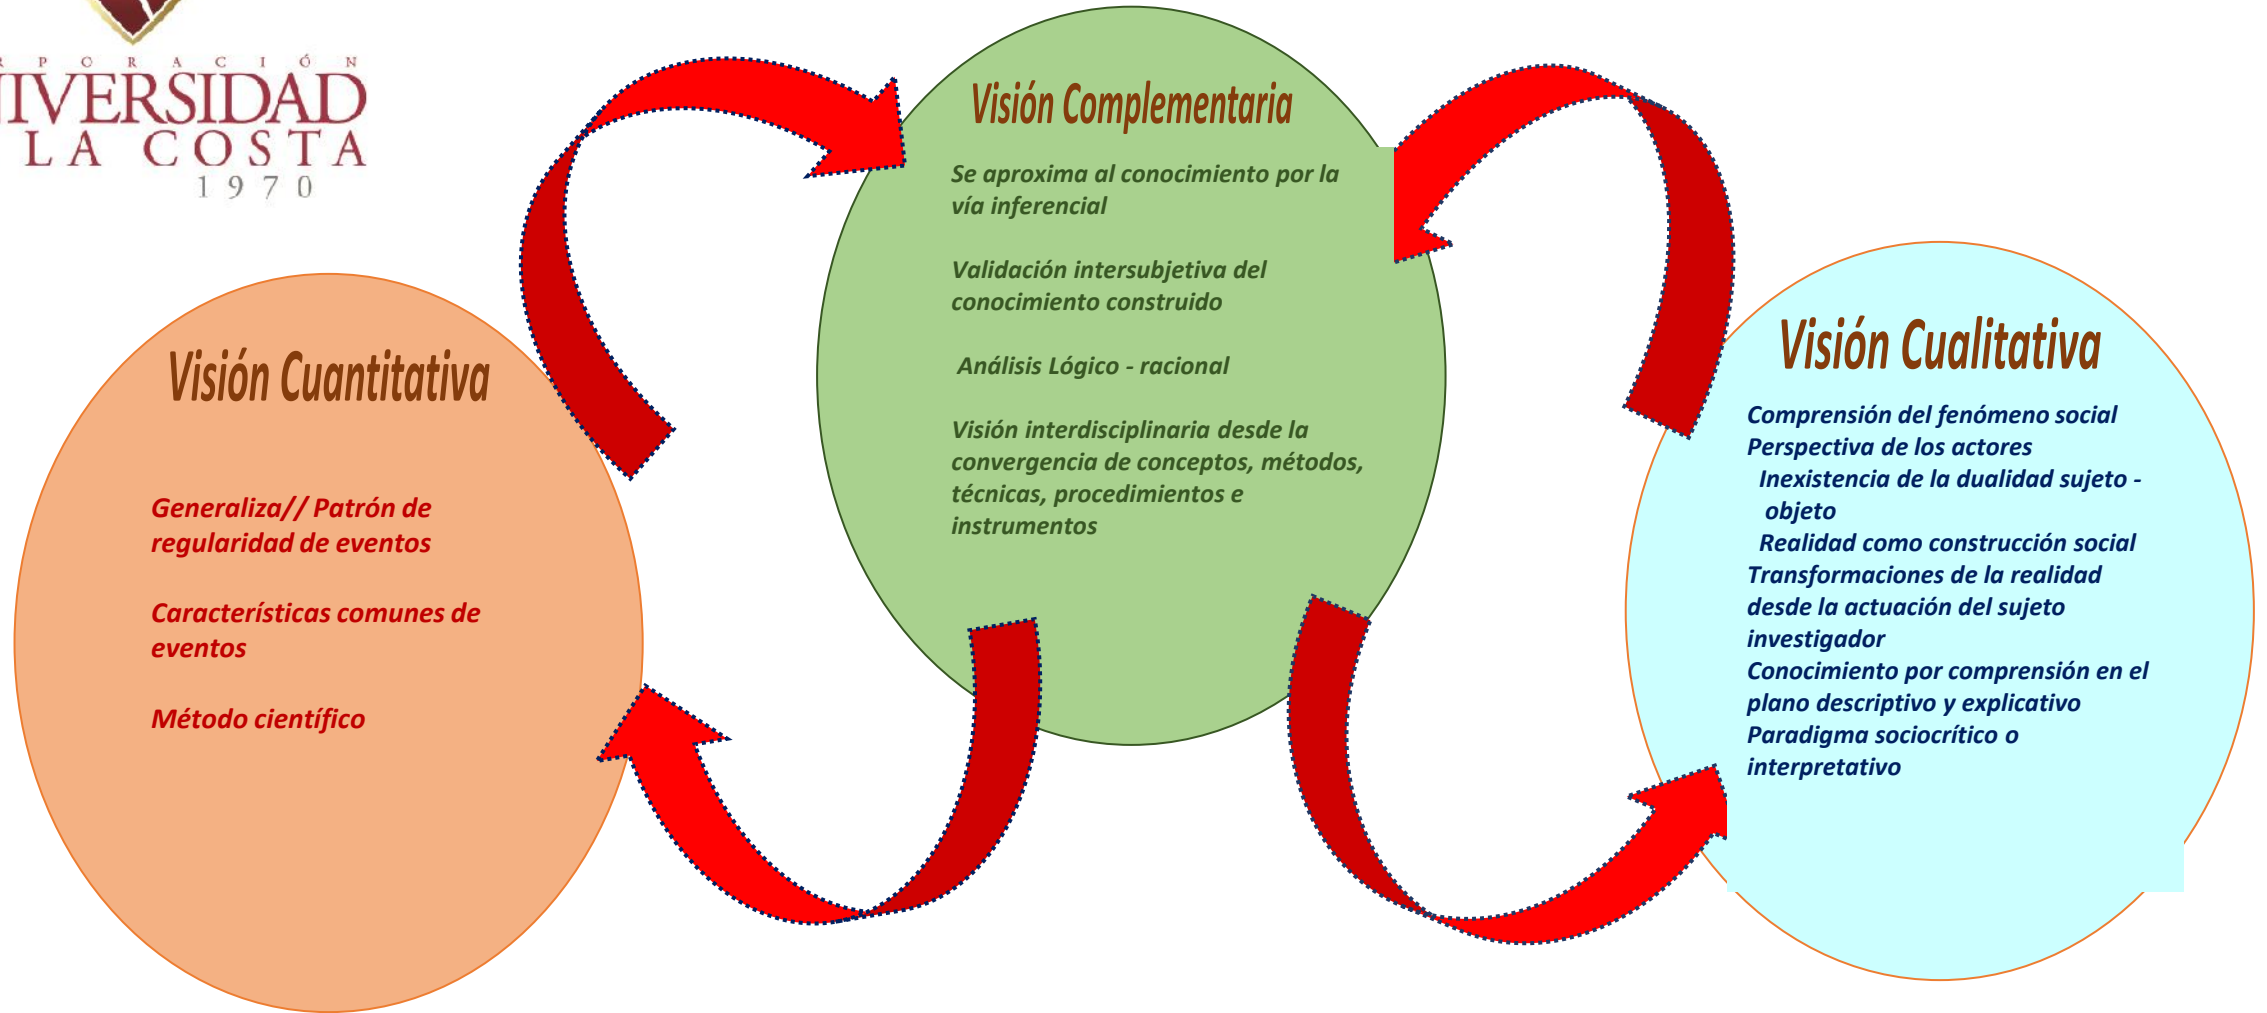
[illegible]RPORACIÓN
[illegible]IVERSIDAD
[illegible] LA COSTA
1970

Visión Complementaria

Se aproxima al conocimiento por la vía inferencial

Validación intersubjetiva del conocimiento construido

Análisis Lógico - racional

Visión interdisciplinaria desde la convergencia de conceptos, métodos, técnicas, procedimientos e instrumentos

Visión Cuantitativa

Generaliza// Patrón de regularidad de eventos

Características comunes de eventos

Método científico

Visión Cualitativa

Comprensión del fenómeno social
Perspectiva de los actores
Inexistencia de la dualidad sujeto - objeto
Realidad como construcción social
Transformaciones de la realidad desde la actuación del sujeto investigador
Conocimiento por comprensión en el plano descriptivo y explicativo
Paradigma sociocrítico o interpretativo